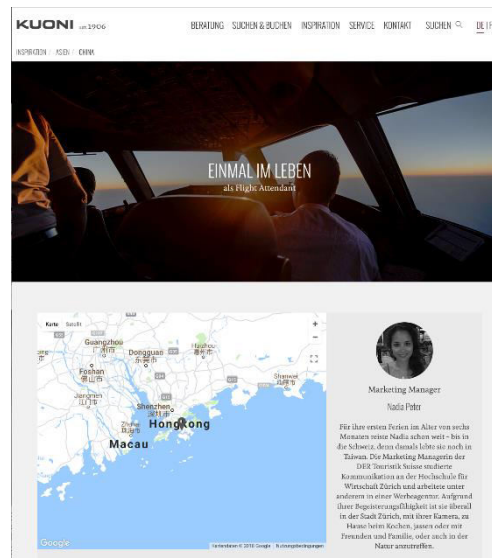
KUONI seit 1906

BERATUNG SUCHEN & BUCHEN INSPIRATION SERVICE KONTAKT SUCHEN DE | FR

INSPIRATION / ASIEN / CHINA

EINMAL IM LEBEN

als Flight Attendant

Karte Satellit

Guangzhou 广州市

Dongguan 东莞市

Huizhou 惠州市

Foshan 佛山市

Jiangmen 江门市

Shenzhen 深圳市

Shanwei 汕尾市

Zhuhai 珠海市

Macau

Hongkong

Google

Kartendaten © 2018 Google Nutzungsbedingungen

Marketing Manager

Nadia Pater

Für ihre ersten Ferien im Alter von sechs Monaten reiste Nadia schon weit - bis in die Schweiz, denn damals lebte sie noch in Taiwan. Die Marketing Managerin der DER Touristik Suisse studierte Kommunikation an der Hochschule für Wirtschaft Zürich und arbeitete unter anderem in einer Werbeagentur. Aufgrund ihrer Begeisterungsfähigkeit ist sie überall in der Stadt Zürich, mit ihrer Kamera, zu Hause beim Kochen, jassen oder mit Freunden und Familie, oder auch in der Natur anzutreffen.